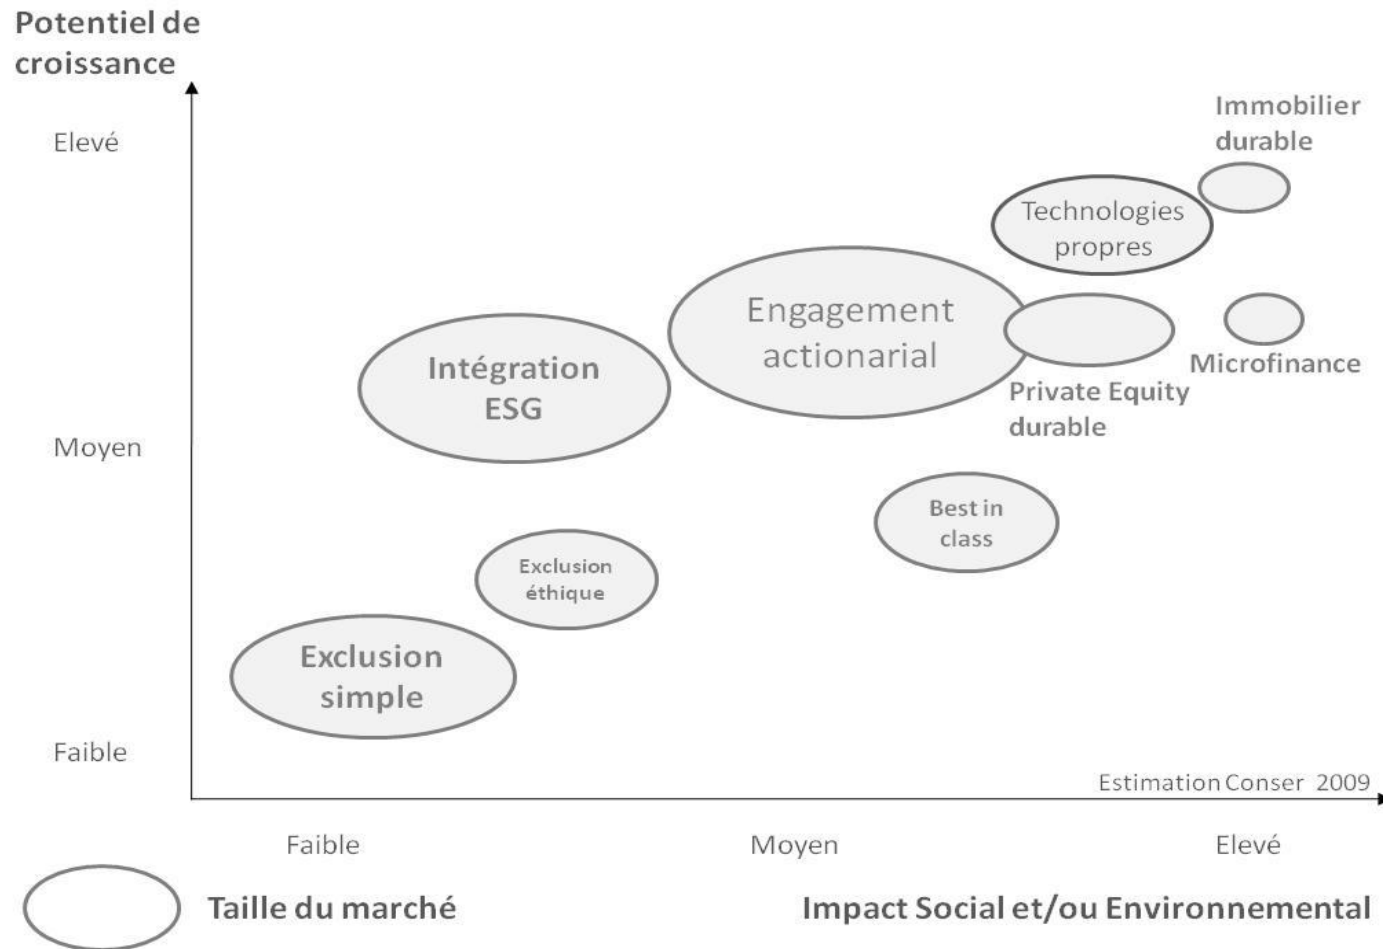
Potentiel de croissance

Elevé

Moyen

Faible

Immobilier durable

Technologies propres

Engagement actionarial

Microfinance

Private Equity durable

Intégration ESG

Best in class

Exclusion éthique

Exclusion simple

Estimation Conser 2009

Faible

Moyen

Elevé

Taille du marché

Impact Social et/ou Environnemental